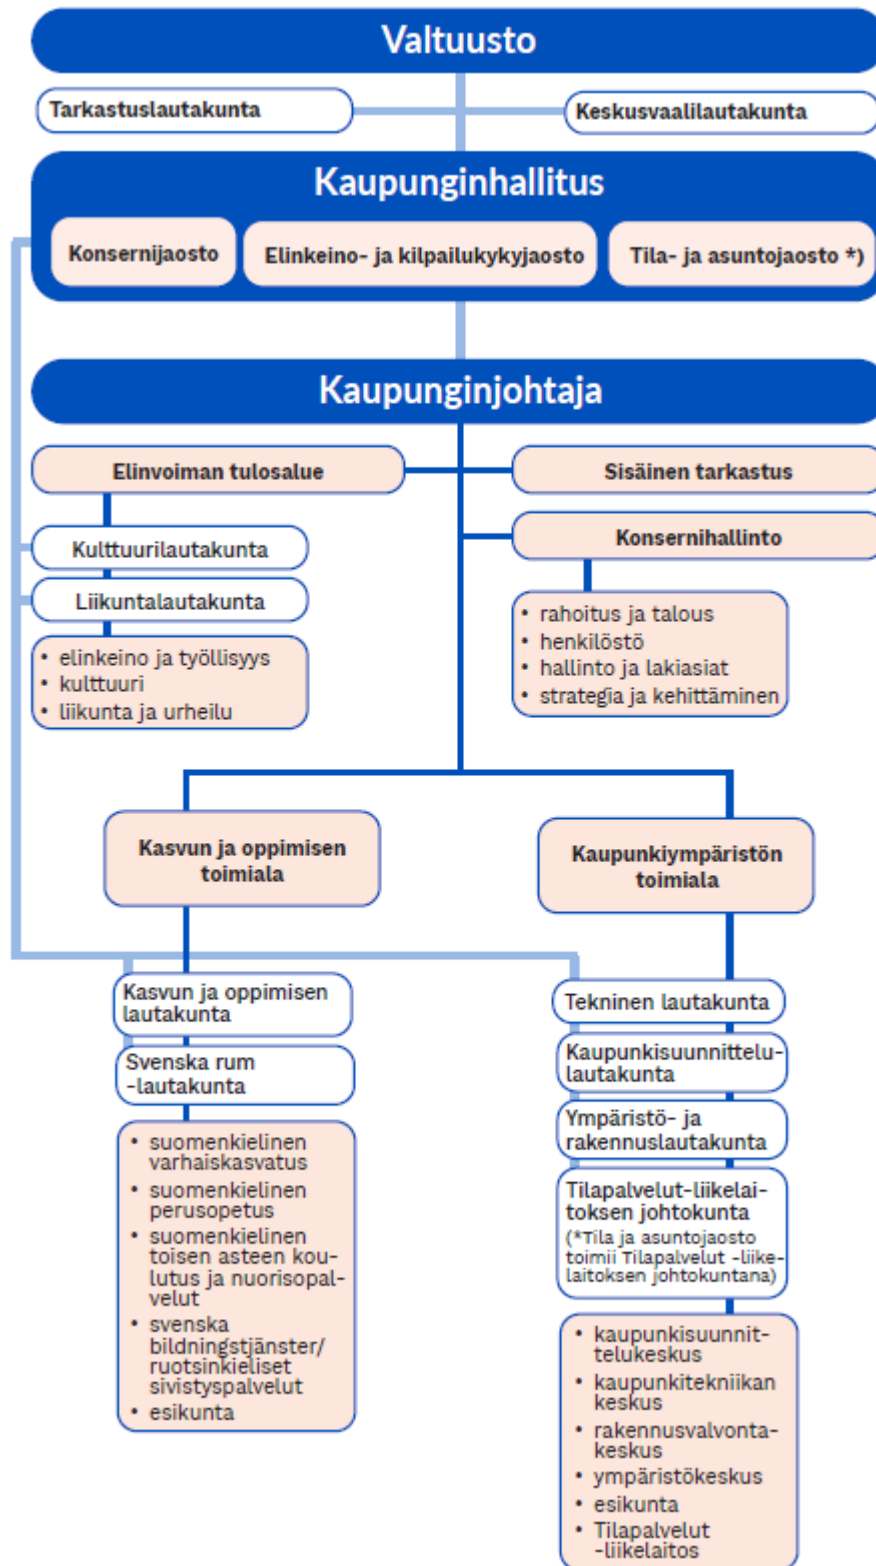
Valtuusto

Tarkastuslautakunta

Keskusvaalilautakunta

Kaupunginhallitus

Konsernijaosto

Elinkeino- ja kilpailukykyjaosto

Tila- ja asuntojaosto *)

Kaupunginjohtaja

Elinvoiman tulosalue

Sisäinen tarkastus

Konsernihallinto

Kulttuurilautakunta

Liikuntalautakunta

- elinkeino ja työllisyys
- kulttuuri
- liikunta ja urheilu

- rahoitus ja talous
- henkilöstö
- hallinto ja lakiasiat
- strategia ja kehittäminen

Kasvun ja oppimisen toimiala

Kaupunkiympäristön toimiala

Kasvun ja oppimisen lautakunta

Svenska rum -lautakunta

- suomenkielinen varhaiskasvatus
- suomenkielinen perusopetus
- suomenkielinen toisen asteen koulutus ja nuorisopalvelut
- svenska bildningstjänster/ ruotsinkieliset sivistyspalvelut
- esikunta

Tekninen lautakunta

Kaupunkisuunnittelulautakunta

Ympäristö- ja rakennuslautakunta

Tilapalvelut-liikelaitoksen johtokunta
(*Tila ja asuntojaosto toimii Tilapalvelut -liikelaitoksen johtokuntana)

- kaupunkisuunnittelukeskus
- kaupunkitekniikan keskus
- rakennusvalvontakeskus
- ympäristökeskus
- esikunta
- Tilapalvelut -liikelaitos